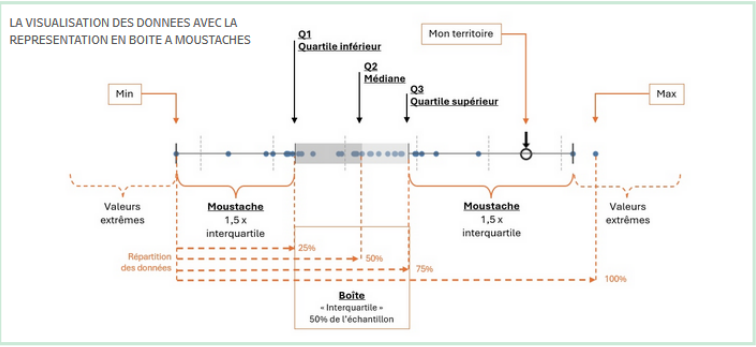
LA VISUALISATION DES DONNEES AVEC LA REPRESENTATION EN BOITE A MOUSTACHES

Q1
Quartile inférieur

Q2
Médiane

Q3
Quartile supérieur

Mon territoire

Min

Max

Valeurs extrêmes

Moustache
1,5 x interquartile

Moustache
1,5 x interquartile

Valeurs extrêmes

Répartition des données

25%

50%

75%

100%

Boîte
« Interquartile »
50% de l'échantillon